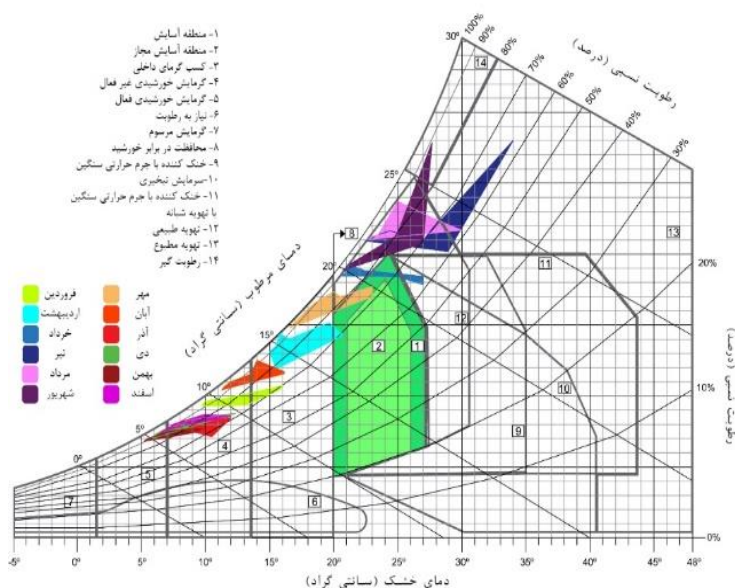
۱- منطقه آسایش
۲- منطقه آسایش مجاز
۳- کسب گرمای داخلی
۴- گرمایش خورشیدی غیر فعال
۵- گرمایش خورشیدی فعال
۶- نیاز به رطوبت
۷- گرمایش مرسوم
۸- محافظت در برابر خورشید
۹- خنک کننده با جرم حرارتی سنگین
۱۰- سرمایش تبخیری
۱۱- خنک کننده با جرم حرارتی سنگین با تهویه شبانه
۱۲- تهویه طبیعی
۱۳- تهویه مطبوع
۱۴- رطوبت گیر

فروردین
اردیبهشت
خرداد
تیر
مرداد
شهریور
مهر
آبان
آذر
دی
بهمن
اسفند

رطوبت نسبی (درصد)
100%
90%
80%
70%
60%
50%
40%
30%
20%
10%
0%

رطوبت نسبی (درصد)

دمای مرطوب (سانتی گراد)
30°
25°
20°
15°
10°
5°
0°

14
13
12
11
10
9
8
7
6
5
4
3
2
1

-5°
0°
5°
10°
15°
20°
25°
30°
35°
40°
45°
48°

دمای خشک (سانتی گراد)